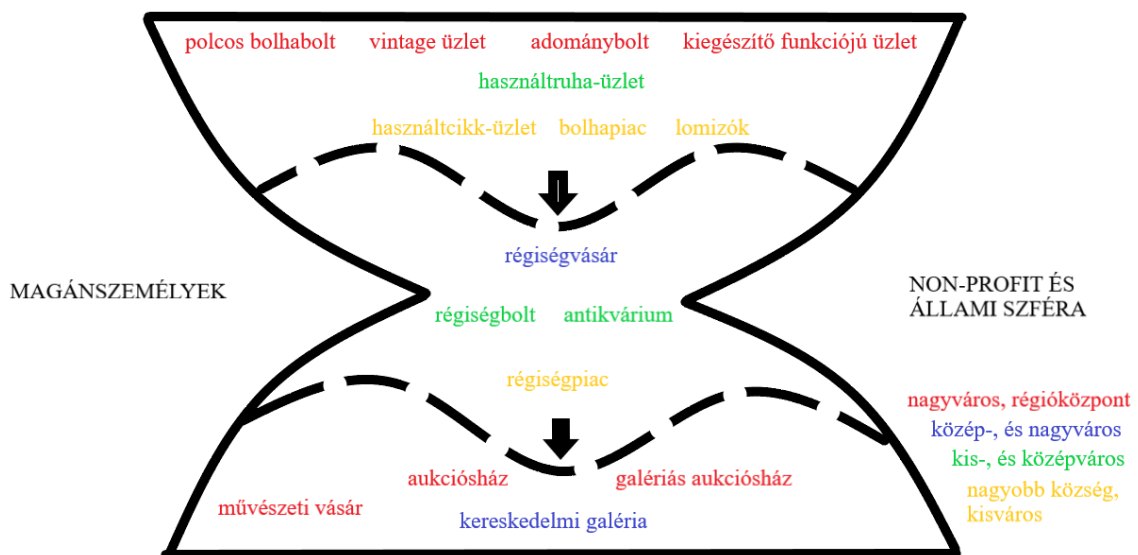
polcos bolhabolt vintage üzlet adománybolt kiegészítő funkciójú üzlet

használtruha-üzlet

használtcikk-üzlet bolhapiac lomizók

régiségvásár

MAGÁNSZEMÉLYEK

régiségbolt antikvárium

NON-PROFIT ÉS ÁLLAMI SZFÉRA

régiségpiac

nagyváros, régióközpont
közép-, és nagyváros
kis-, és középváros
nagyobb község, kisváros

aukcióház galériás aukcióház

művészeti vásár

kereskedelmi galéria